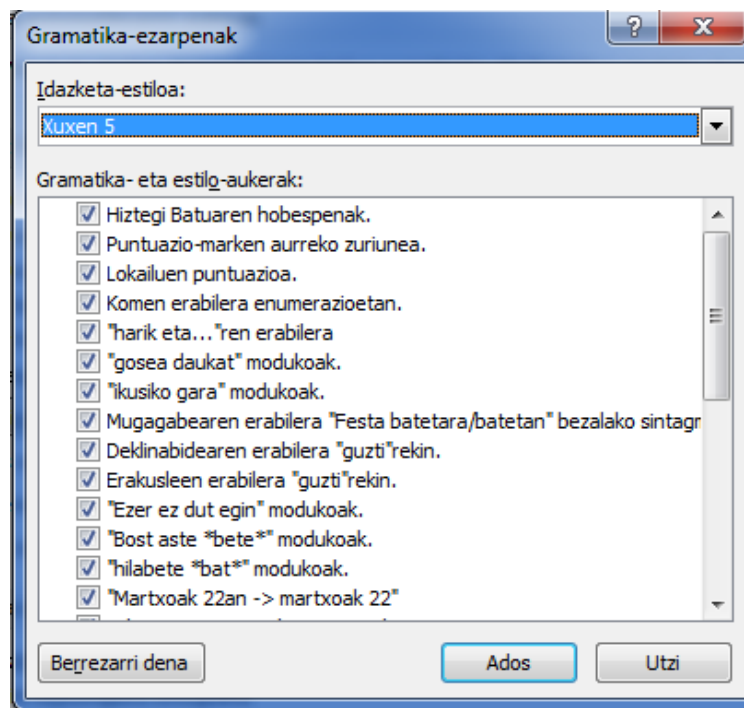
Gramatika-ezarpenak

?

X

Idazketa-estiloa:

Xuxen 5

Gramatika- eta estilo-aukerak:

Hiztegi Batuaren hobespenak.

Puntuazio-marken aurreko zuriunea.

Lokailuen puntuazioa.

Komen erabilera enumerazioetan.

"harik eta..."ren erabilera

"gosea daukat" modukoak.

"ikusiko gara" modukoak.

Mugagabearen erabilera "Festa batetara/batetan" bezalako sintagm

Deklinabidearen erabilera "guzti"rekin.

Erakusleen erabilera "guzti"rekin.

"Ezer ez dut egin" modukoak.

"Bost aste *bete*" modukoak.

"hilabete *bat*" modukoak.

"Martxoak 22an -> martxoak 22"

Berrezarri dena

Ados

Utzi